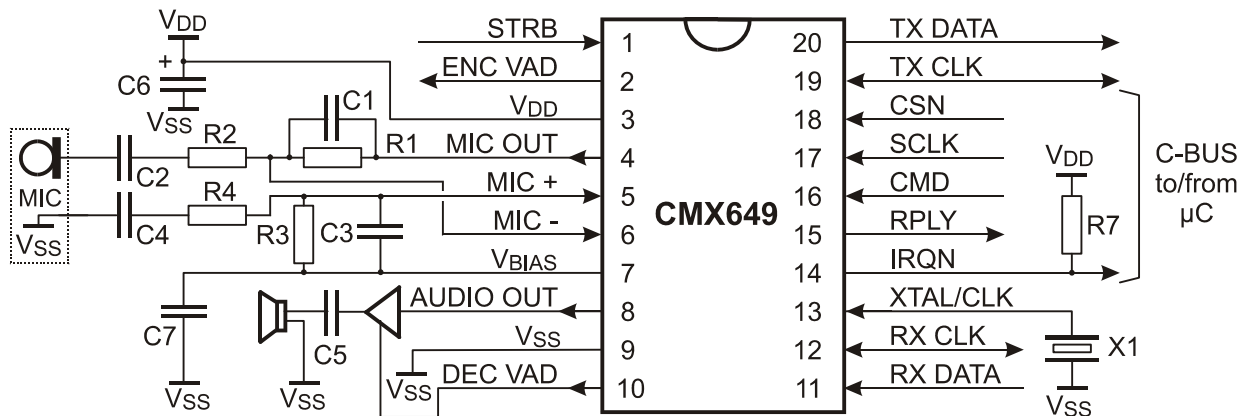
$V_{DD}$
+
C6
$V_{SS}$
C1
R2
R1
MIC
$V_{SS}$
C2
R4
C4
R3
C3
C7
$V_{SS}$
C5
$V_{SS}$
$V_{SS}$
STRB
ENC VAD
$V_{DD}$
MIC OUT
MIC +
MIC -
$V_{BIAS}$
AUDIO OUT
$V_{SS}$
DEC VAD
1
2
3
4
5
6
7
8
9
10
CMX649
20
19
18
17
16
15
14
13
12
11
TX DATA
TX CLK
CSN
SCLK
CMD
RPLY
IRQN
XTAL/CLK
RX CLK
RX DATA
$V_{DD}$
R7
X1
$V_{SS}$
C-BUS to/from µC